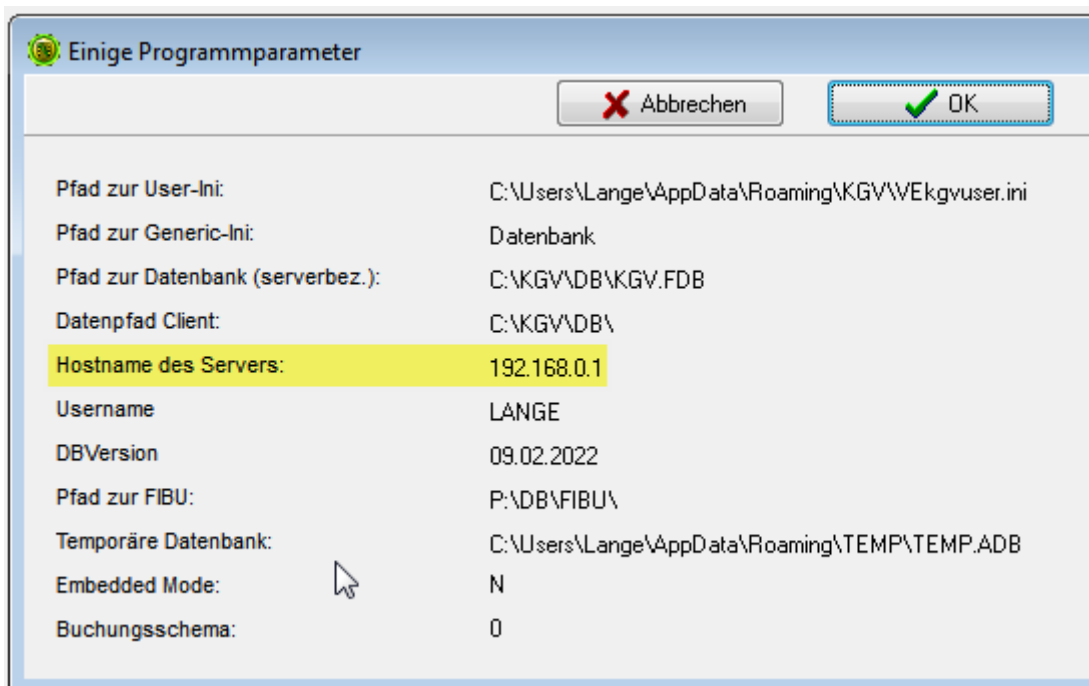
Einige Programmparameter

Abbrechen

OK

| | |
|---|---|
| Pfad zur User-Ini: | C:\Users\Lange\AppData\Roaming\KGV\VEkgvuser.ini |
| Pfad zur Generic-Ini: | Datenbank |
| Pfad zur Datenbank (serverbez.): | C:\KGV\DB\KGV.FDB |
| Datenpfad Client: | C:\KGV\DB\ |
| Hostname des Servers: | 192.168.0.1 |
| Username | LANGE |
| DBVersion | 09.02.2022 |
| Pfad zur FIBU: | P:\DB\FIBU\ |
| Temporäre Datenbank: | C:\Users\Lange\AppData\Roaming\TEMP\TEMP.ADB |
| Embedded Mode: | N |
| Buchungsschema: | 0 |